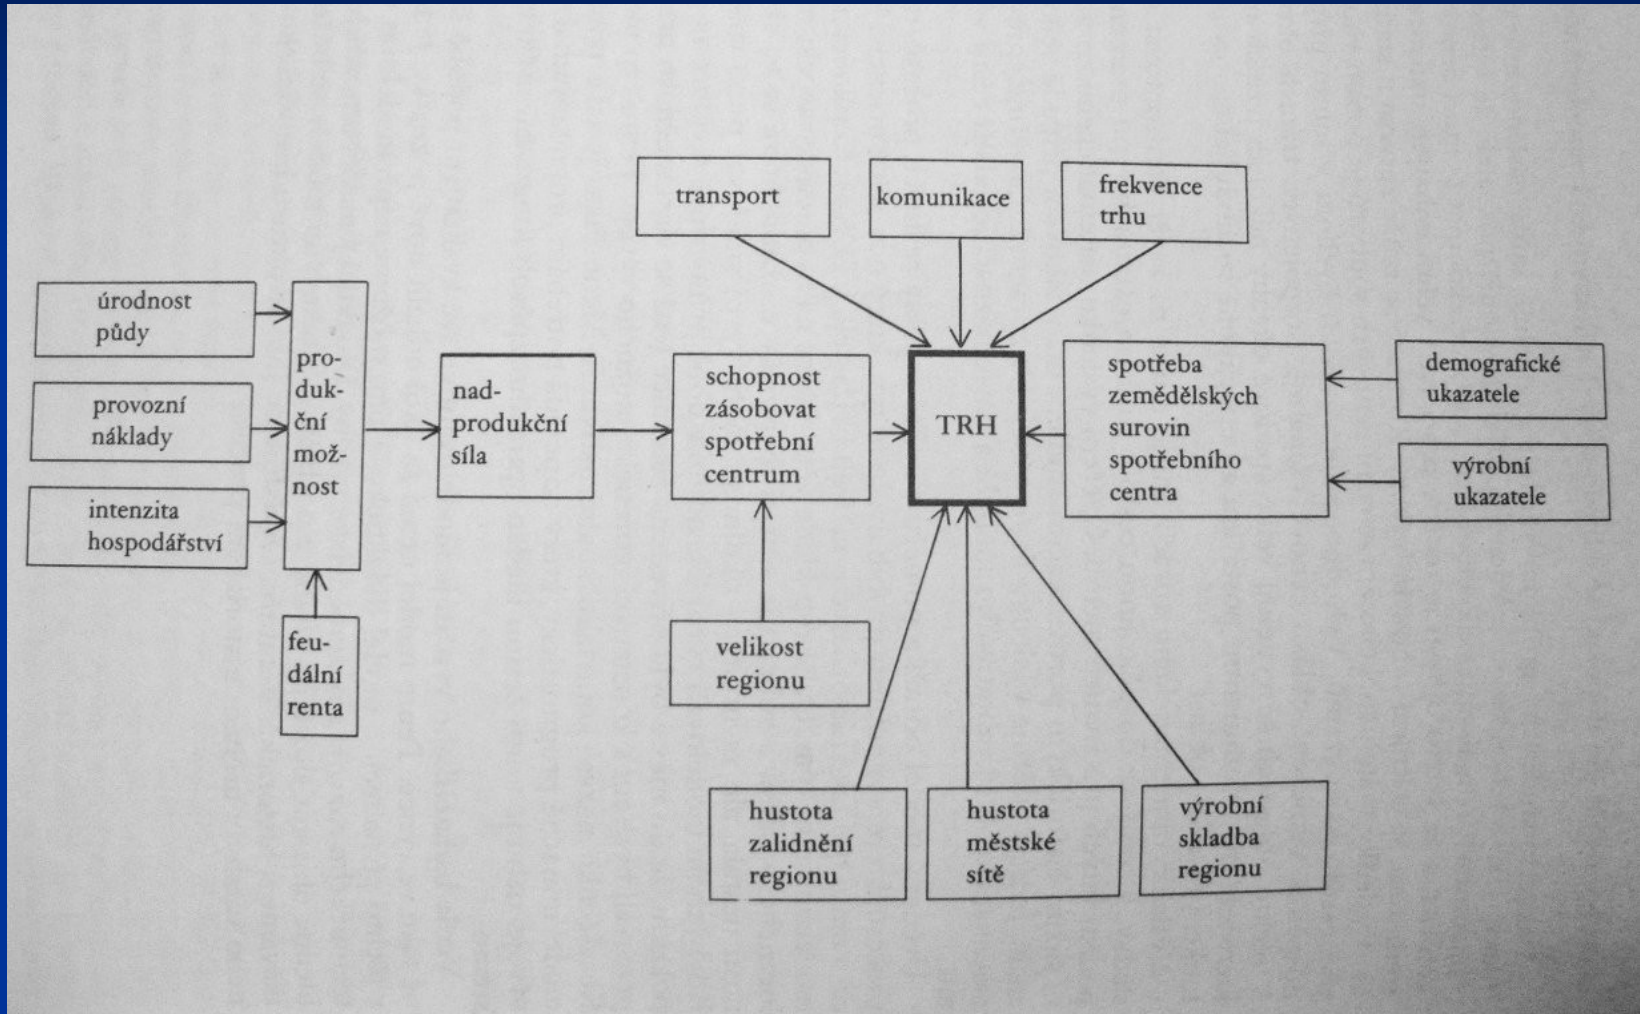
transport

komunikace

frekvence trhu

úrodnost půdy

provozní náklady

intenzita hospodářství

produkční možnost

feudální renta

nadprodukční síla

schopnost zásobovat spotřební centrum

velikost regionu

TRH

spotřeba zemědělských surovin spotřebního centra

demografické ukazatele

výrobní ukazatele

hustota zalidnění regionu

hustota městské sítě

výrobní skladba regionu